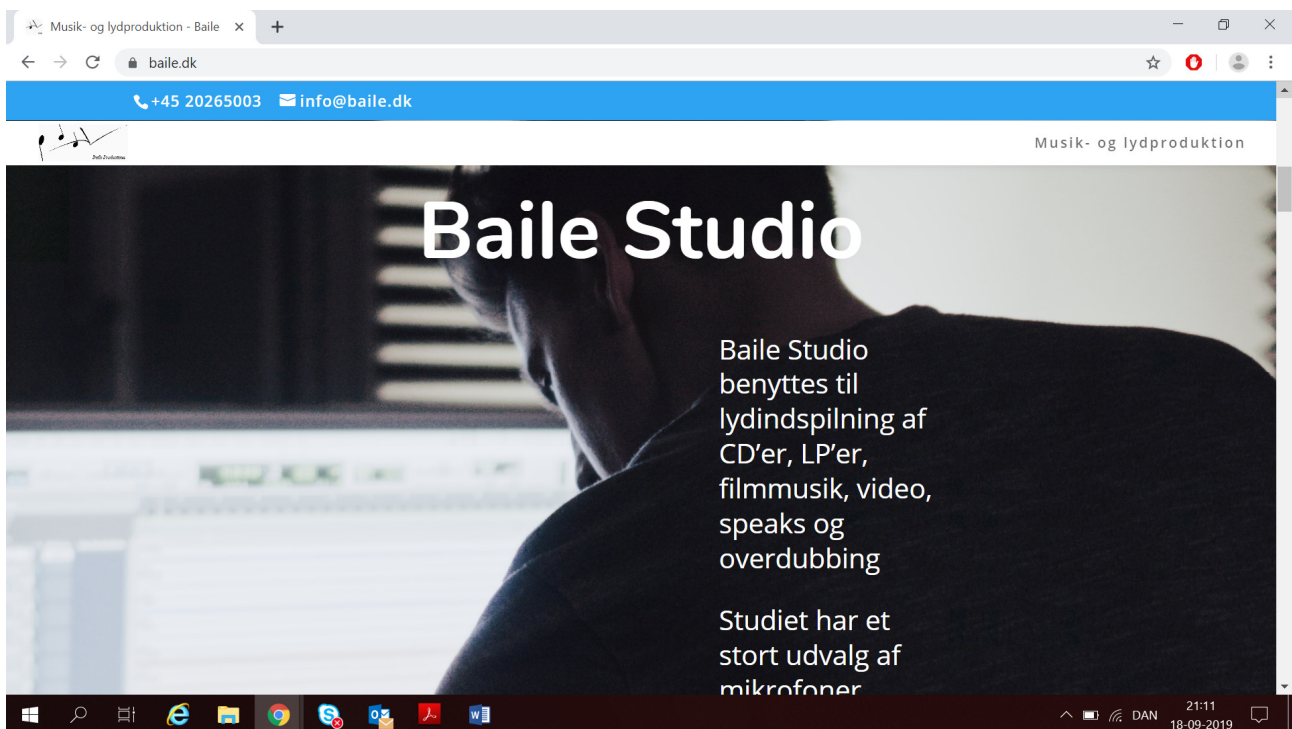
Musik- og lydproduktion - Baile ×
+
baile.dk
+45 20265003 info@baile.dk
Musik- og lydproduktion
Baile Studio
Baile Studio benyttes til lydindspilning af CD'er, LP'er, filmmusik, video, speaks og overdubbing

Studiet har et stort udvalg af mikrofoner
DAN
21:11
18-09-2019